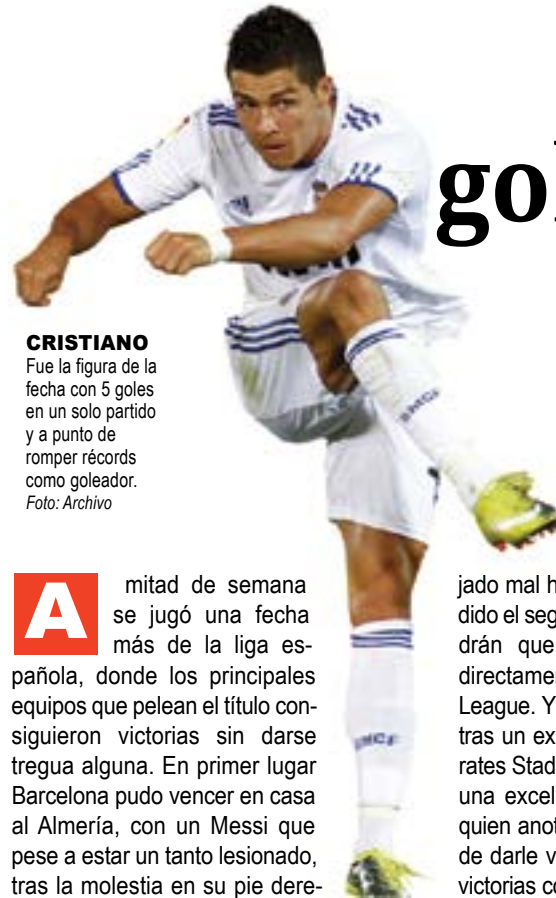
go

CRISTIANO
Fue la figura de la fecha con 5 goles en un solo partido y a punto de romper récords como goleador.
Foto: Archivo

A mitad de semana se jugó una fecha más de la liga española, donde los principales equipos que pelean el título consiguieron victorias sin darse tregua alguna. En primer lugar Barcelona pudo vencer en casa al Almería, con un Messi que pese a estar un tanto lesionado, tras la molestia en su pie dere-

jado mal h
dido el seg
drán que
directame
League. Y
tras un ex
rates Stad
una excel
quien anot
de darle v
victorias co